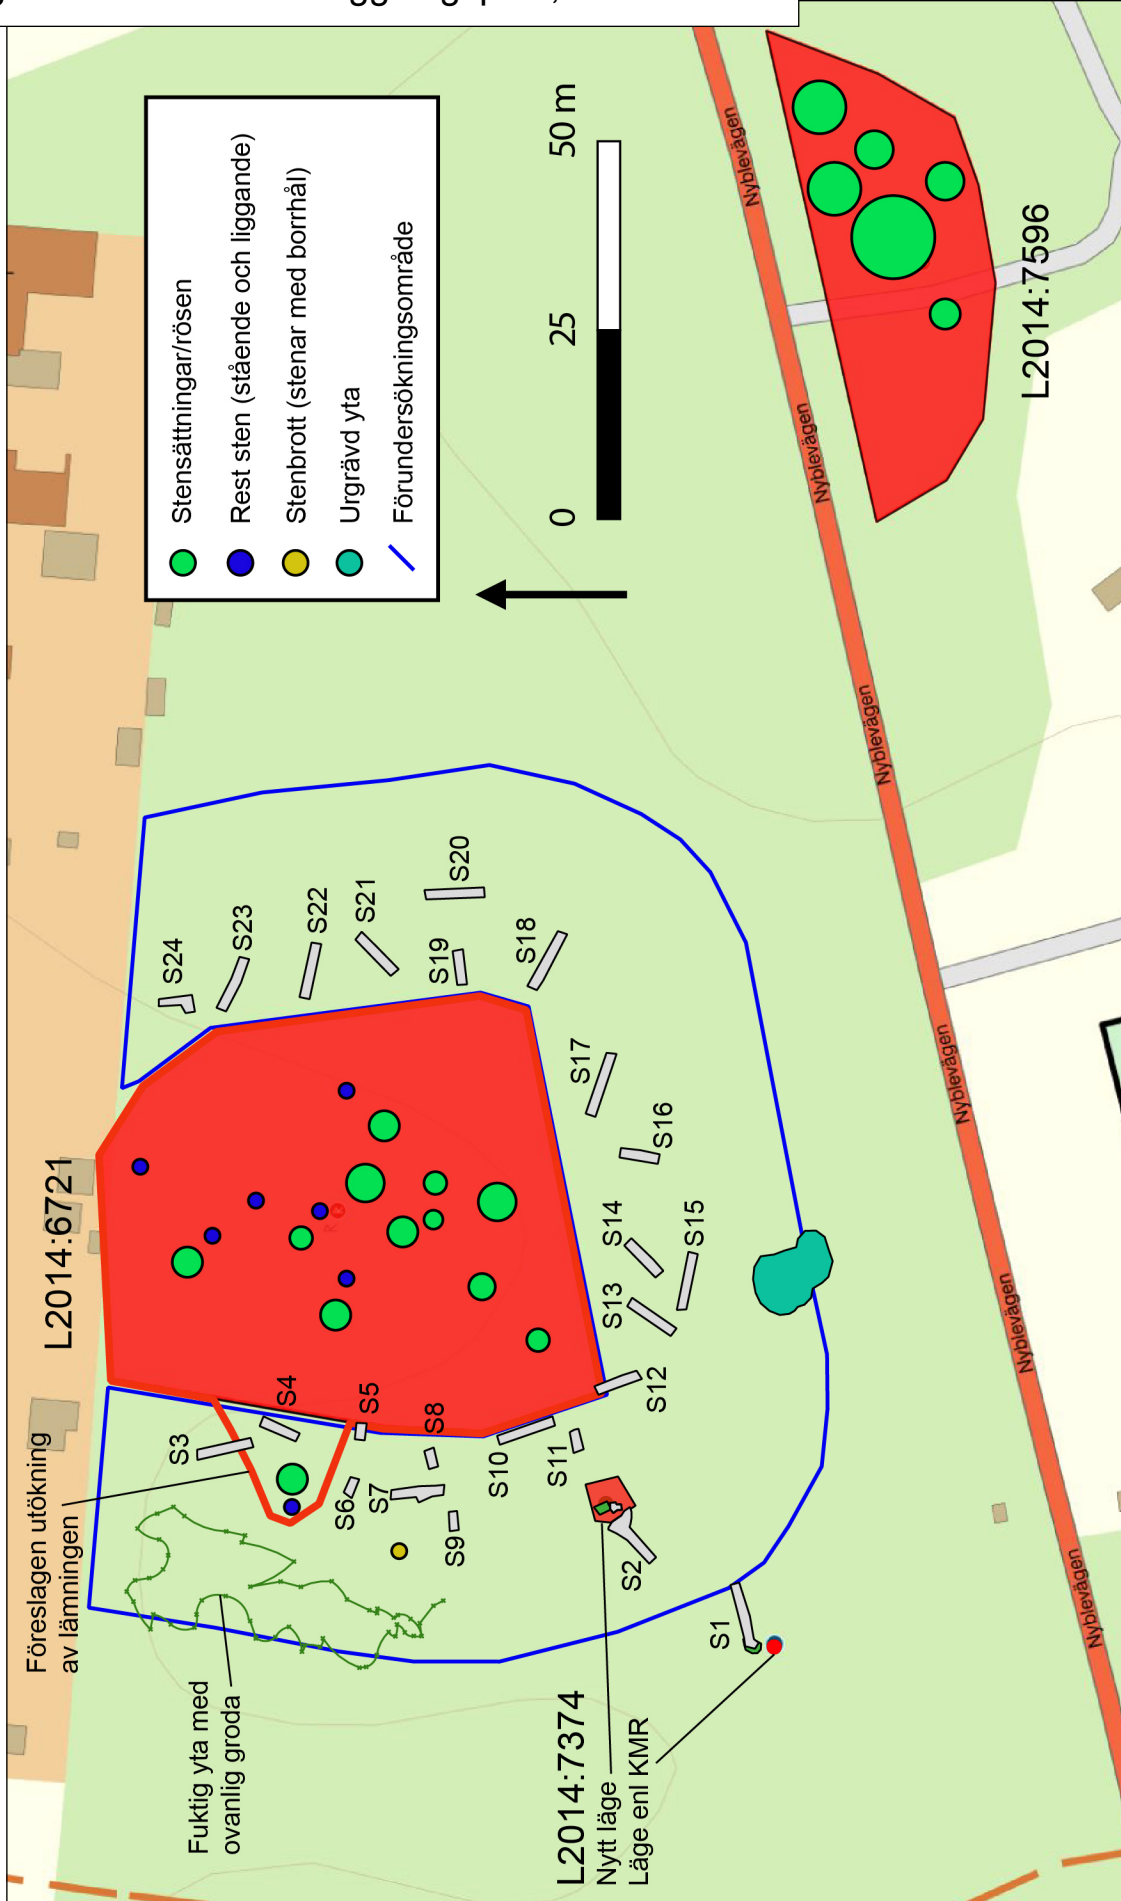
Stensättningar/rösen
Rest sten (stående och liggande)
Stenbrott (stenar med borrhål)
Urgrävd yta
Förundersökningsområde

0 25 50 m

L2014:7596

Nyblevägen
Nyblevägen
Nyblevägen
Nyblevägen
Nyblevägen
Nyblevägen

L2014:6721

S24 S23 S22 S21 S20 S19 S18 S17 S16 S14 S15 S13 S12 S11 S10 S8 S5 S4 S3 S6 S7 S9 S2 S1

Föreslagen utökning av lämningen

Fuktig yta med ovanlig groda

L2014:7374
Nytt läge
Läge enl KMR